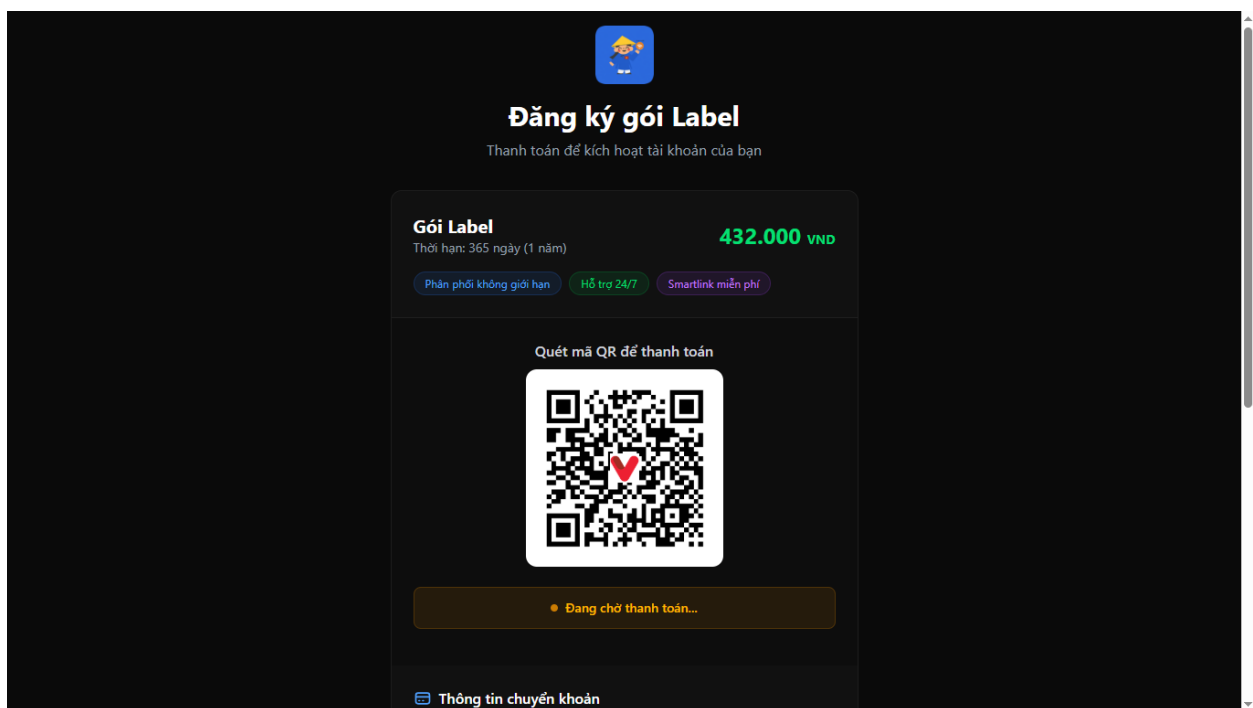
Đăng ký gói Label

Thanh toán để kích hoạt tài khoản của bạn

Gói Label
Thời hạn: 365 ngày (1 năm)

432.000 VND

Phân phối không giới hạn
Hỗ trợ 24/7
Smartlink miễn phí

Quét mã QR để thanh toán

Đang chờ thanh toán...

Thông tin chuyển khoản